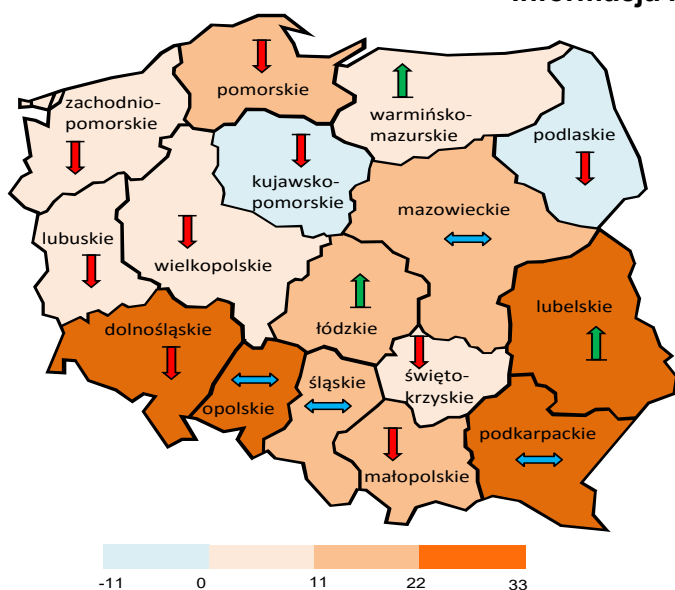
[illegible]

pomorskie

zachodniopomorskie

warmińsko-mazurskie

podlaskie

kujawsko-pomorskie

mazowieckie

lubuskie

wielkopolskie

łódzkie

lubelskie

dolnośląskie

opolskie

śląskie

świętokrzyskie

podkarpackie

małopolskie

-11 0 11 22 33